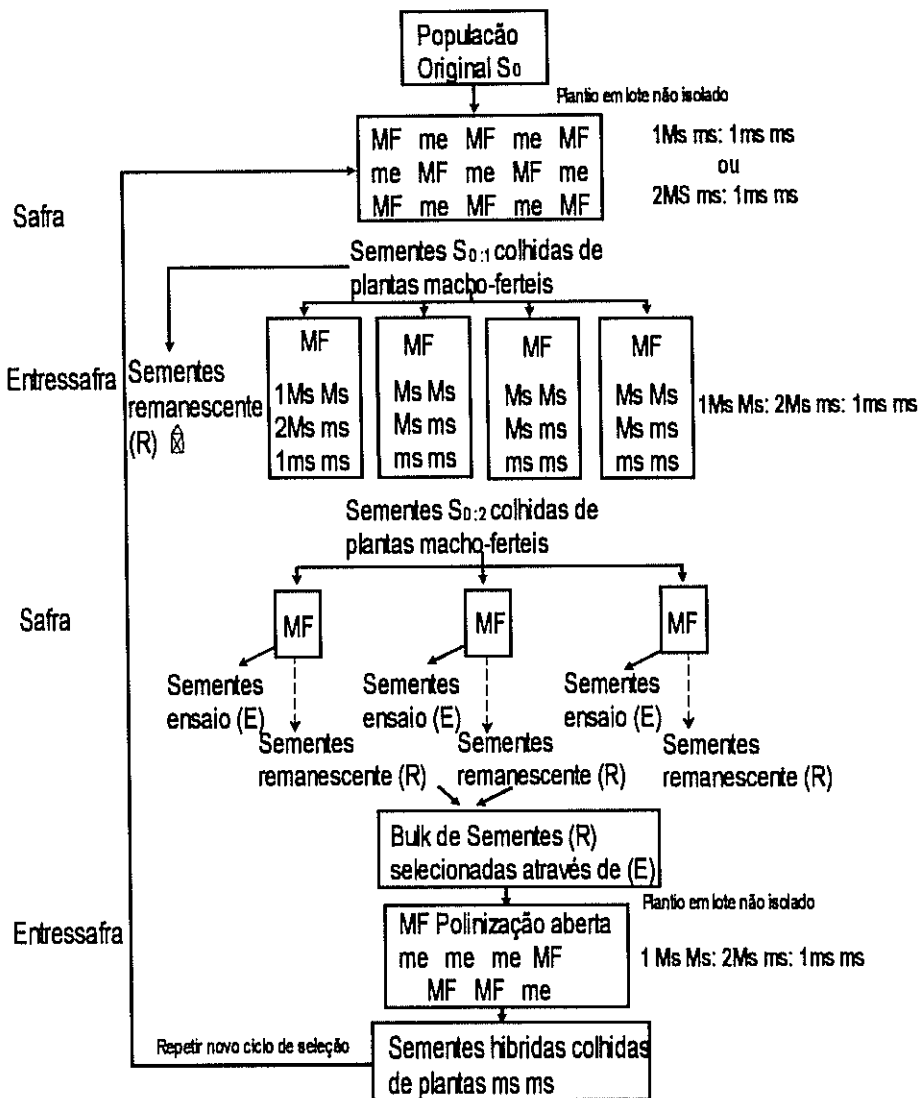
População Original $S_0$

Plantio em lote não isolado

MF me MF me MF
me MF me MF me
MF me MF me MF

1Ms ms: 1ms ms
ou
2MS ms: 1ms ms

Safra

Sementes $S_{0:1}$ colhidas de plantas macho-ferteis

Entressafra

Sementes remanescente (R) ⊠

MF
1Ms Ms
2Ms ms
1ms ms

MF
Ms Ms
Ms ms
ms ms

MF
Ms Ms
Ms ms
ms ms

MF
Ms Ms
Ms ms
ms ms

1Ms Ms: 2Ms ms: 1ms ms

Sementes $S_{0:2}$ colhidas de plantas macho-ferteis

Safra

MF
Sementes ensaio (E)
Sementes remanescente (R)

MF
Sementes ensaio (E)
Sementes remanescente (R)

MF
Sementes ensaio (E)
Sementes remanescente (R)

Bulk de Sementes (R) selecionadas através de (E)

Plantio em lote não isolado

Entressafra

MF Polinização aberta
me me me MF
MF MF me

1 Ms Ms: 2Ms ms: 1ms ms

Repetir novo ciclo de seleção

Sementes hibridas colhidas de plantas ms ms